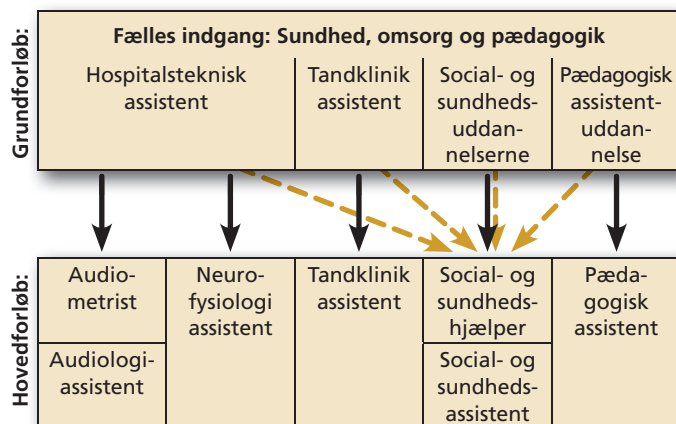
Grundforløb:

Fælles indgang: Sundhed, omsorg og pædagogik

Hospitalsteknisk assistent

Tandklinik assistent

Social- og sundhedsuddannelserne

Pædagogisk assistentuddannelse

Hovedforløb:

Audiometrist

Audiologiassistent

Neurofysiologi assistent

Tandklinik assistent

Social- og sundhedshjælper

Social- og sundhedsassistent

Pædagogisk assistent